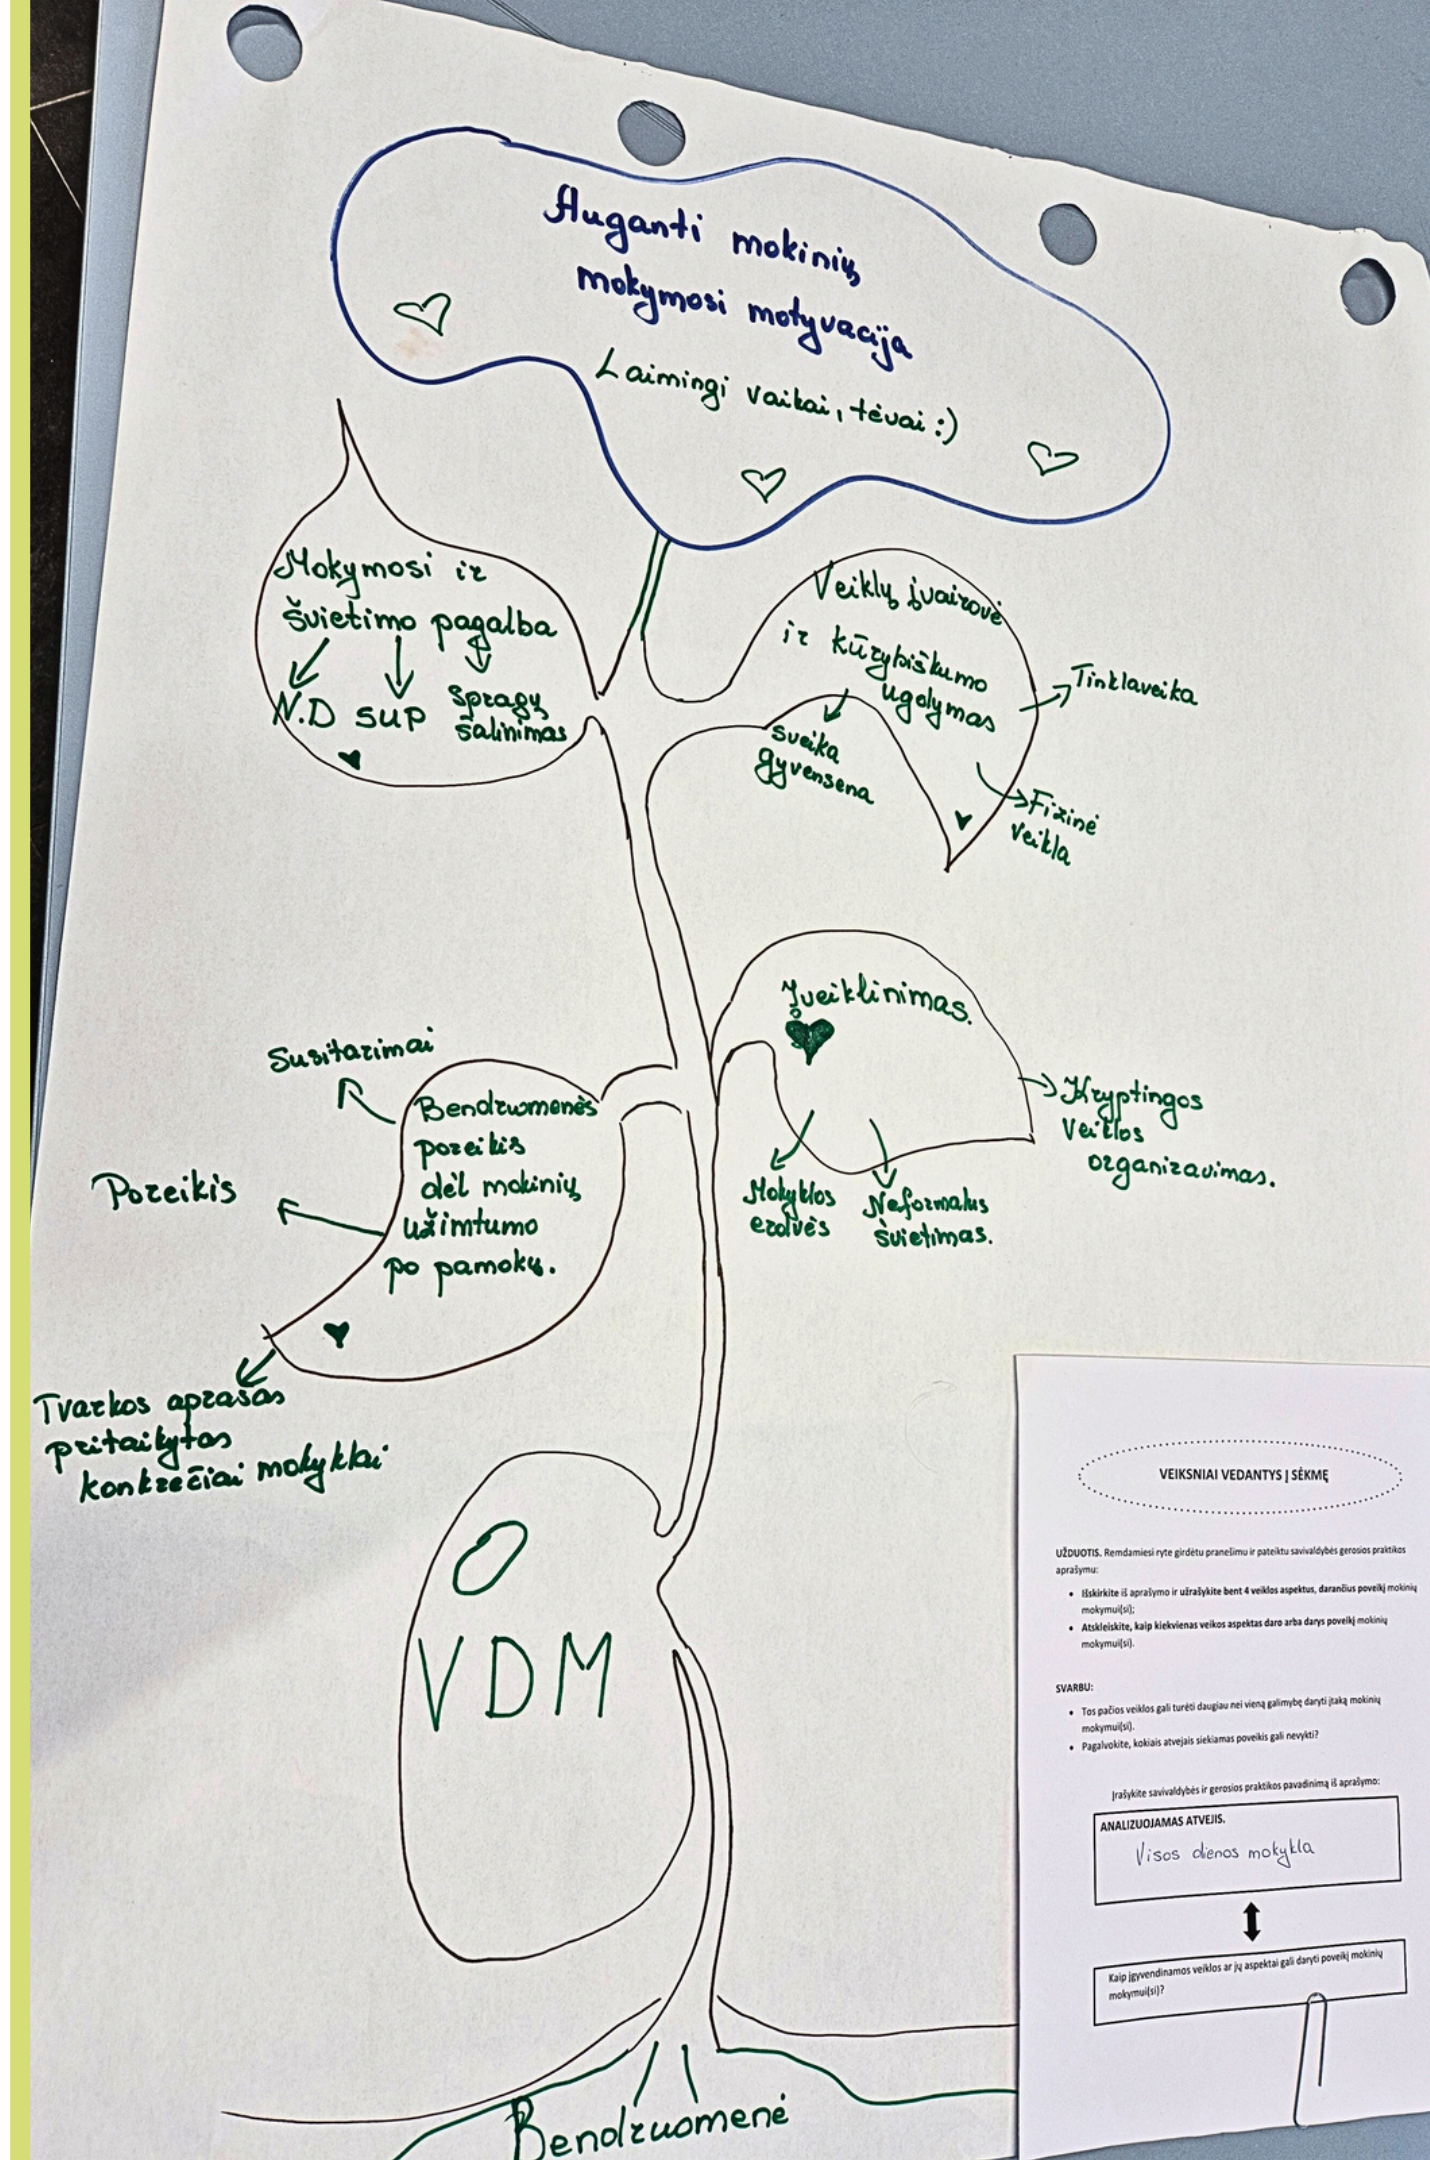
Auganti mokinių mokymosi motyvacija

Laimingi vaikai, tėvai :)

Mokymosi ir švietimo pagalba

N.D SUP

Spragų šalinimas

Veiklų įvairovė ir kūrybiškumo ugdymas

Tinklaveika

Sveika gyvensena

Fizinė veikla

Įveiklinimas.

Kryptingos Veiklos organizavimas.

Mokyklos erdvės

Neformalus švietimas.

Susitarimai

Bendruomenės poreikis dėl mokinių užimtumo po pamokų.

Poreikis

Tvarkos aprašas pritaikytas konkrečiai mokyklai

VDM

Bendruomenė

VEIKSNIAI VEDANTYS Į SĖKMĘ

UŽDUOTIS. Remdamiesi ryte girdėtu pranešimu ir pateiktu savivaldybės gerosios praktikos aprašymu:

• Išskirkite iš aprašymo ir užrašykite bent 4 veiklos aspektus, darančius poveikį mokinių mokymui(si);
• Atskleiskite, kaip kiekvienas veikos aspektas daro arba darys poveikį mokinių mokymui(si).

SVARBU:

• Tos pačios veiklos gali turėti daugiau nei vieną galimybę daryti įtaką mokinių mokymui(si).
• Pagalvokite, kokiais atvejais siekiamas poveikis gali nevykti?

Įrašykite savivaldybės ir gerosios praktikos pavadinimą iš aprašymo:

ANALIZUOJAMAS ATVEJIS.

Visos dienos mokykla

Kaip įgyvendinamos veiklos ar jų aspektai gali daryti poveikį mokinių mokymui(si)?